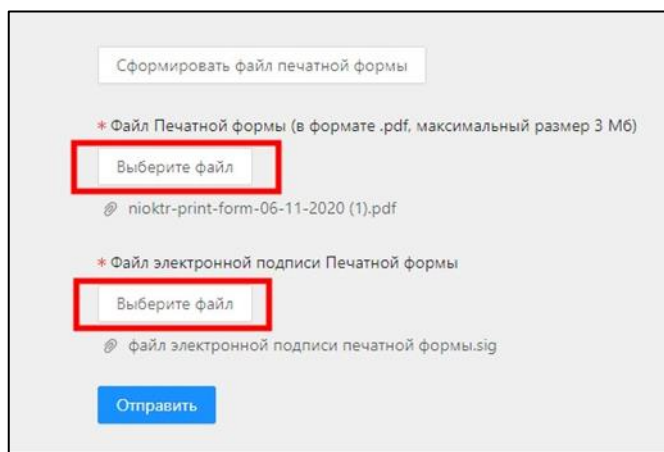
Сформировать файл печатной формы

* Файл Печатной формы (в формате .pdf, максимальный размер 3 Мб)

Выберите файл

nioktr-print-form-06-11-2020 (1).pdf

* Файл электронной подписи Печатной формы

Выберите файл

файл электронной подписи печатной формы.sig

Отправить